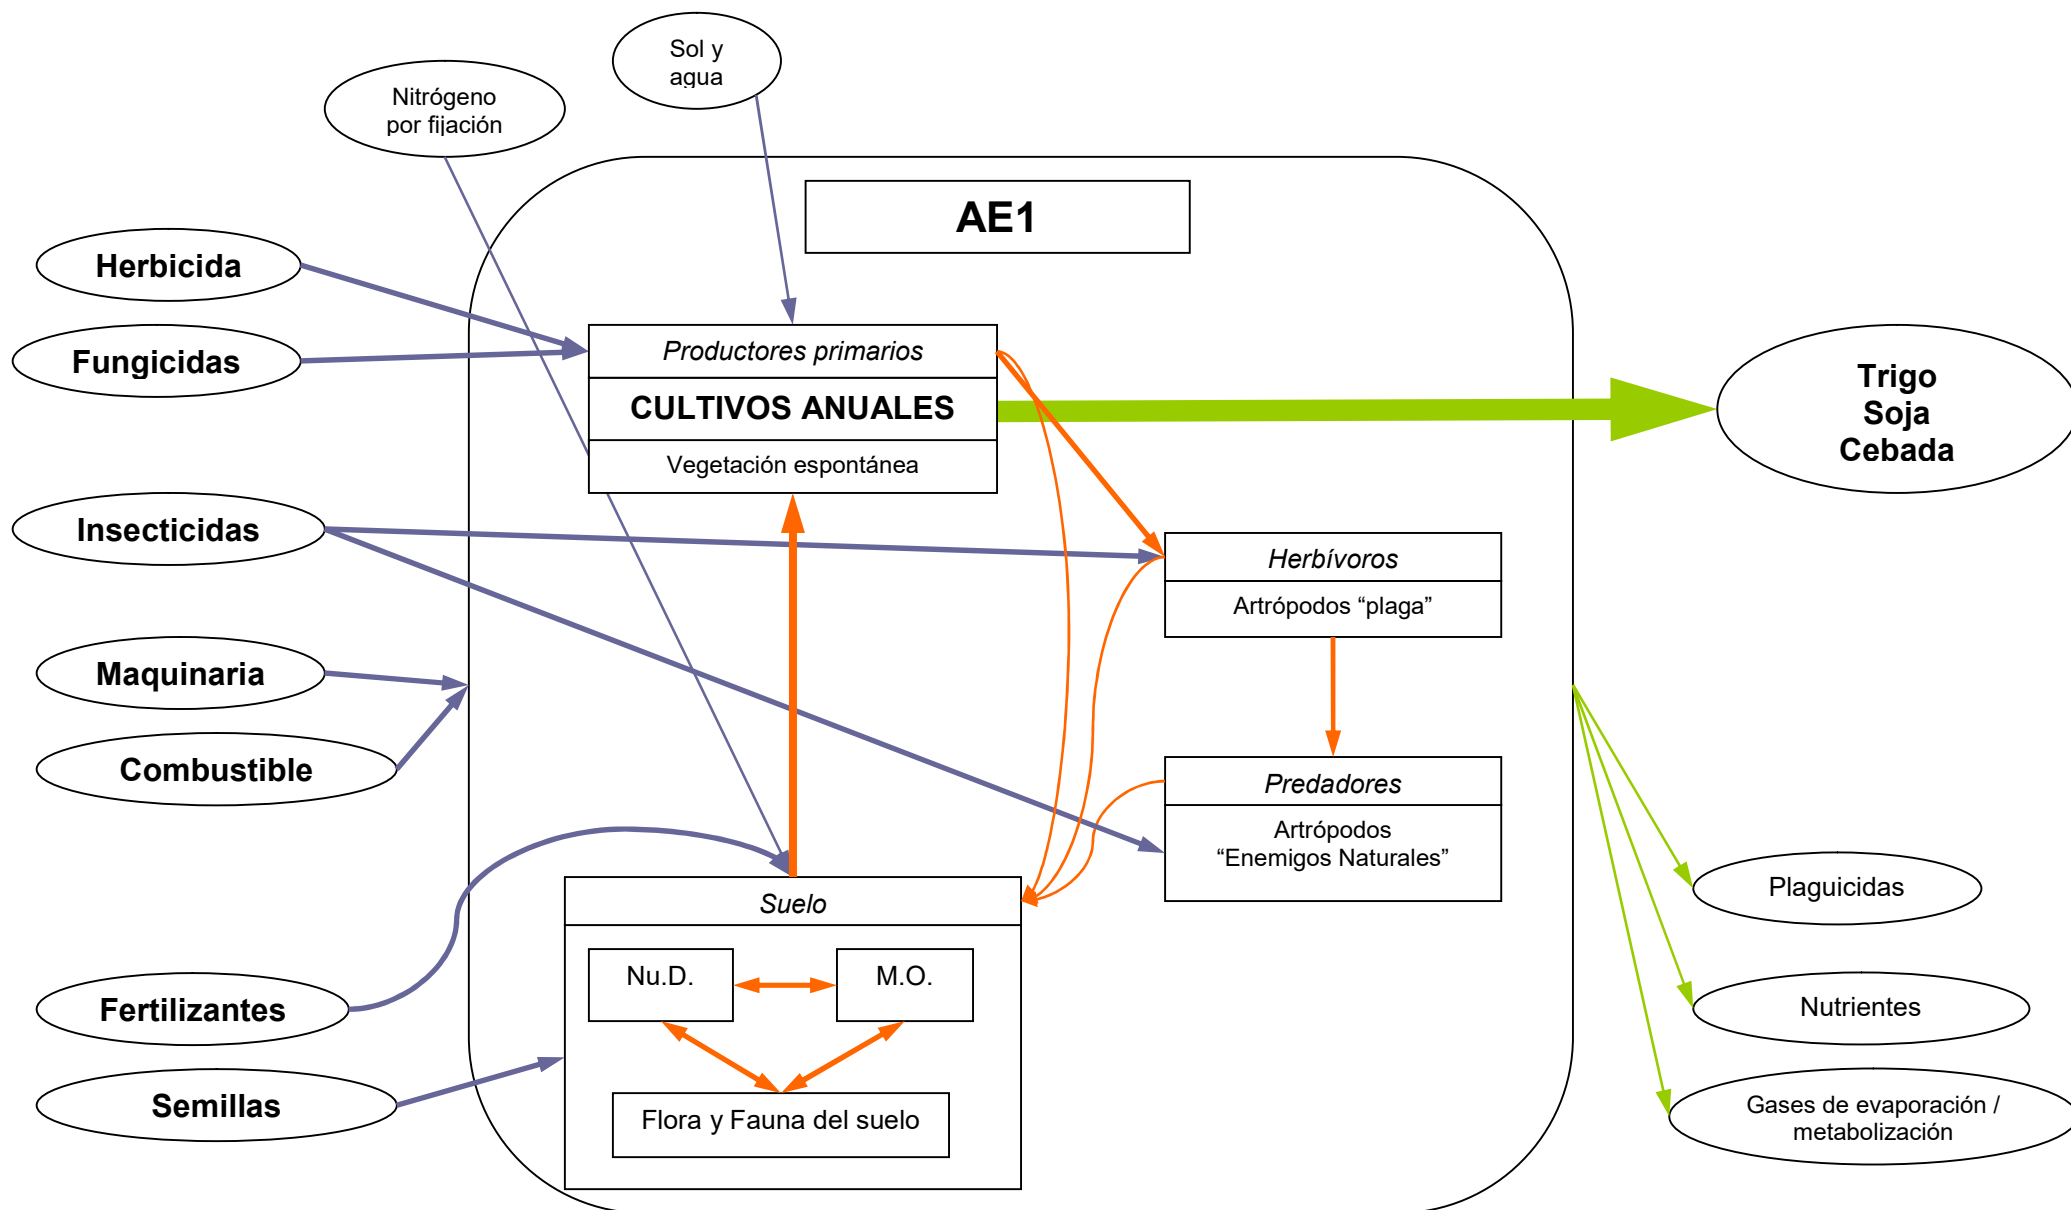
Sol y agua

Nitrógeno por fijación

AE1

Herbicida

Fungicidas

Productores primarios

CULTIVOS ANUALES

Vegetación espontánea

Trigo
Soja
Cebada

Insecticidas

Herbívoros

Artrópodos “plaga”

Maquinaria

Combustible

Predadores

Artrópodos “Enemigos Naturales”

Suelo

Nu.D.

M.O.

Flora y Fauna del suelo

Fertilizantes

Semillas

Plaguicidas

Nutrientes

Gases de evaporación / metabolización